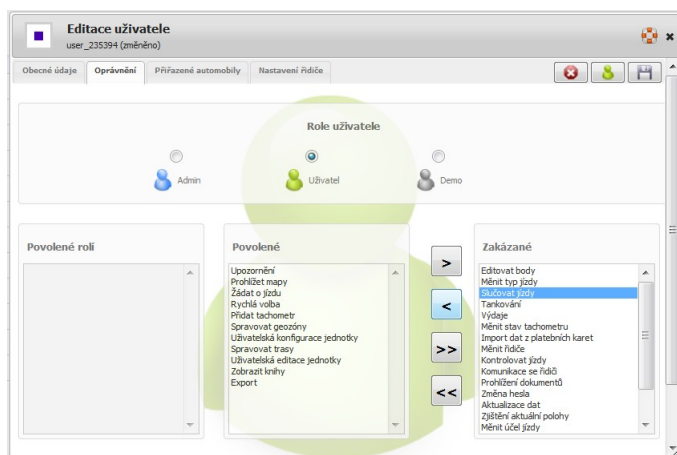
Editace uživatele
user_235394 (změněno)

Obecné údaje | Oprávnění | Přiřazené automobily | Nastavení řidiče

Role uživatele

Admin
Uživatel
Demo

Povolené rolí

Povolené
Upozornění
Prohlížet mapy
Žádat o jízdu
Rychlá volba
Přidat tachometr
Spravovat geozóny
Uživatelská konfigurace jednotky
Spravovat trasy
Uživatelská editace jednotky
Zobrazit knihy
Export

>
<
>>
<<

Zakázané
Editovat body
Měnit typ jízdy
Slučovat jízdy
Tankování
Výdaje
Měnit stav tachometru
Import dat z platebních karet
Měnit řidiče
Kontrolovat jízdy
Komunikace se řidiči
Prohlížení dokumentů
Změna hesla
Aktualizace dat
Zjištění aktuální polohy
Měnit účel jízdy